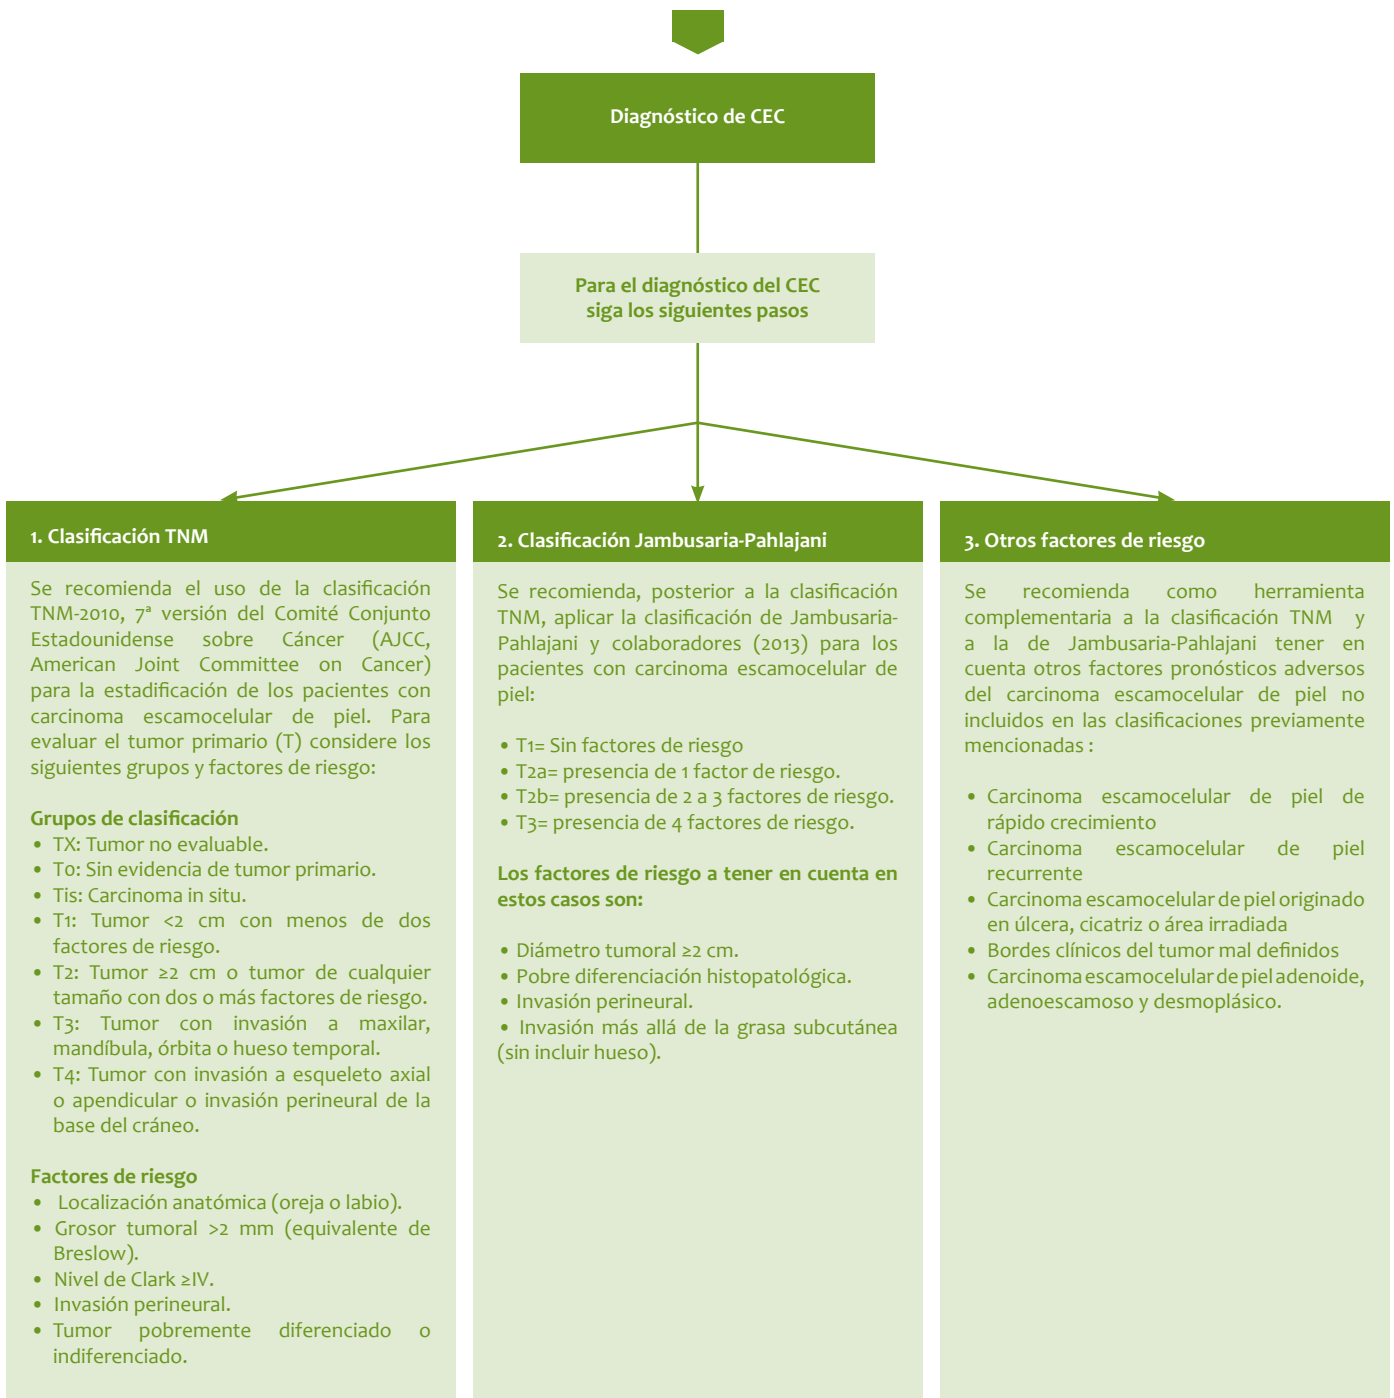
Diagnóstico de CEC

Para el diagnóstico del CEC siga los siguientes pasos

1. Clasificación TNM

Se recomienda el uso de la clasificación TNM-2010, 7ª versión del Comité Conjunto Estadounidense sobre Cáncer (AJCC, American Joint Committee on Cancer) para la estadificación de los pacientes con carcinoma escamocelular de piel. Para evaluar el tumor primario (T) considere los siguientes grupos y factores de riesgo:

Grupos de clasificación
• TX: Tumor no evaluable.
• T0: Sin evidencia de tumor primario.
• Tis: Carcinoma in situ.
• T1: Tumor <2 cm con menos de dos factores de riesgo.
• T2: Tumor ≥2 cm o tumor de cualquier tamaño con dos o más factores de riesgo.
• T3: Tumor con invasión a maxilar, mandíbula, órbita o hueso temporal.
• T4: Tumor con invasión a esqueleto axial o apendicular o invasión perineural de la base del cráneo.

Factores de riesgo
• Localización anatómica (oreja o labio).
• Grosor tumoral >2 mm (equivalente de Breslow).
• Nivel de Clark ≥IV.
• Invasión perineural.
• Tumor pobremente diferenciado o indiferenciado.

2. Clasificación Jambusaria-Pahlajani

Se recomienda, posterior a la clasificación TNM, aplicar la clasificación de Jambusaria-Pahlajani y colaboradores (2013) para los pacientes con carcinoma escamocelular de piel:

• T1= Sin factores de riesgo
• T2a= presencia de 1 factor de riesgo.
• T2b= presencia de 2 a 3 factores de riesgo.
• T3= presencia de 4 factores de riesgo.

Los factores de riesgo a tener en cuenta en estos casos son:

• Diámetro tumoral ≥2 cm.
• Pobre diferenciación histopatológica.
• Invasión perineural.
• Invasión más allá de la grasa subcutánea (sin incluir hueso).

3. Otros factores de riesgo

Se recomienda como herramienta complementaria a la clasificación TNM y a la de Jambusaria-Pahlajani tener en cuenta otros factores pronósticos adversos del carcinoma escamocelular de piel no incluidos en las clasificaciones previamente mencionadas:

• Carcinoma escamocelular de piel de rápido crecimiento
• Carcinoma escamocelular de piel recurrente
• Carcinoma escamocelular de piel originado en úlcera, cicatriz o área irradiada
• Bordes clínicos del tumor mal definidos
• Carcinoma escamocelular de piel adenoide, adenoescamoso y desmoplásico.